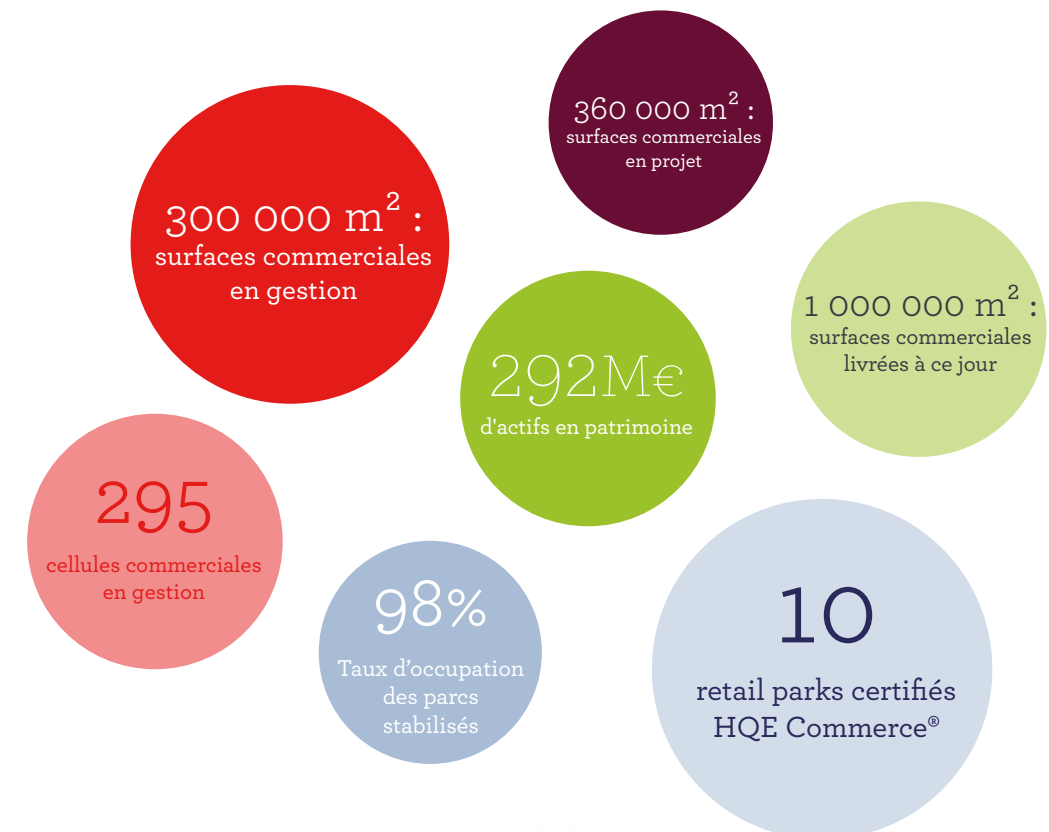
360 000 m$^2$ :
surfaces commerciales en projet

300 000 m$^2$ :
surfaces commerciales en gestion

1 000 000 m$^2$ :
surfaces commerciales livrées à ce jour

292M€
d'actifs en patrimoine

295
cellules commerciales en gestion

98%
Taux d'occupation des parcs stabilisés

10
retail parks certifiés HQE Commerce®